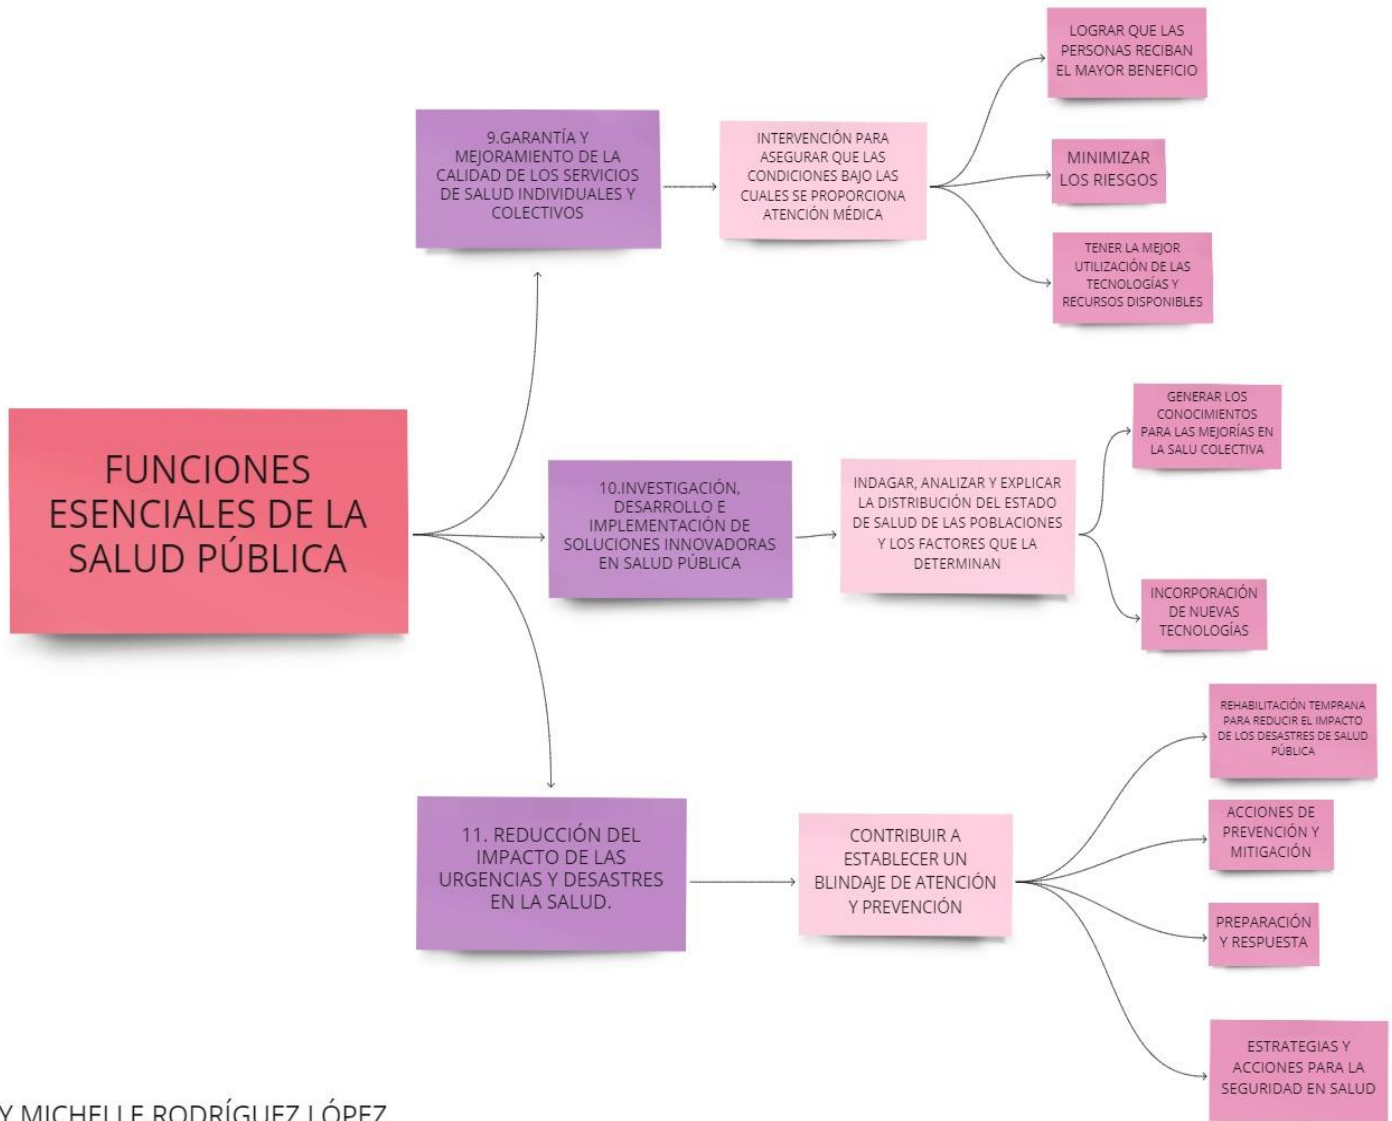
FUNCIONES ESENCIALES DE LA SALUD PÚBLICA

9.GARANTÍA Y MEJORAMIENTO DE LA CALIDAD DE LOS SERVICIOS DE SALUD INDIVIDUALES Y COLECTIVOS

INTERVENCIÓN PARA ASEGURAR QUE LAS CONDICIONES BAJO LAS CUALES SE PROPORCIONA ATENCIÓN MÉDICA

LOGRAR QUE LAS PERSONAS RECIBAN EL MAYOR BENEFICIO

MINIMIZAR LOS RIESGOS

TENER LA MEJOR UTILIZACIÓN DE LAS TECNOLOGÍAS Y RECURSOS DISPONIBLES

10.INVESTIGACIÓN, DESARROLLO E IMPLEMENTACIÓN DE SOLUCIONES INNOVADORAS EN SALUD PÚBLICA

INDAGAR, ANALIZAR Y EXPLICAR LA DISTRIBUCIÓN DEL ESTADO DE SALUD DE LAS POBLACIONES Y LOS FACTORES QUE LA DETERMINAN

GENERAR LOS CONOCIMIENTOS PARA LAS MEJORÍAS EN LA SALU COLECTIVA

INCORPORACIÓN DE NUEVAS TECNOLOGÍAS

11. REDUCCIÓN DEL IMPACTO DE LAS URGENCIAS Y DESASTRES EN LA SALUD.

CONTRIBUIR A ESTABLECER UN BLINDAJE DE ATENCIÓN Y PREVENCIÓN

REHABILITACIÓN TEMPRANA PARA REDUCIR EL IMPACTO DE LOS DESASTRES DE SALUD PÚBLICA

ACCIONES DE PREVENCIÓN Y MITIGACIÓN

PREPARACIÓN Y RESPUESTA

ESTRATEGIAS Y ACCIONES PARA LA SEGURIDAD EN SALUD

Y MICHELLE RODRÍGUEZ LÓPEZ